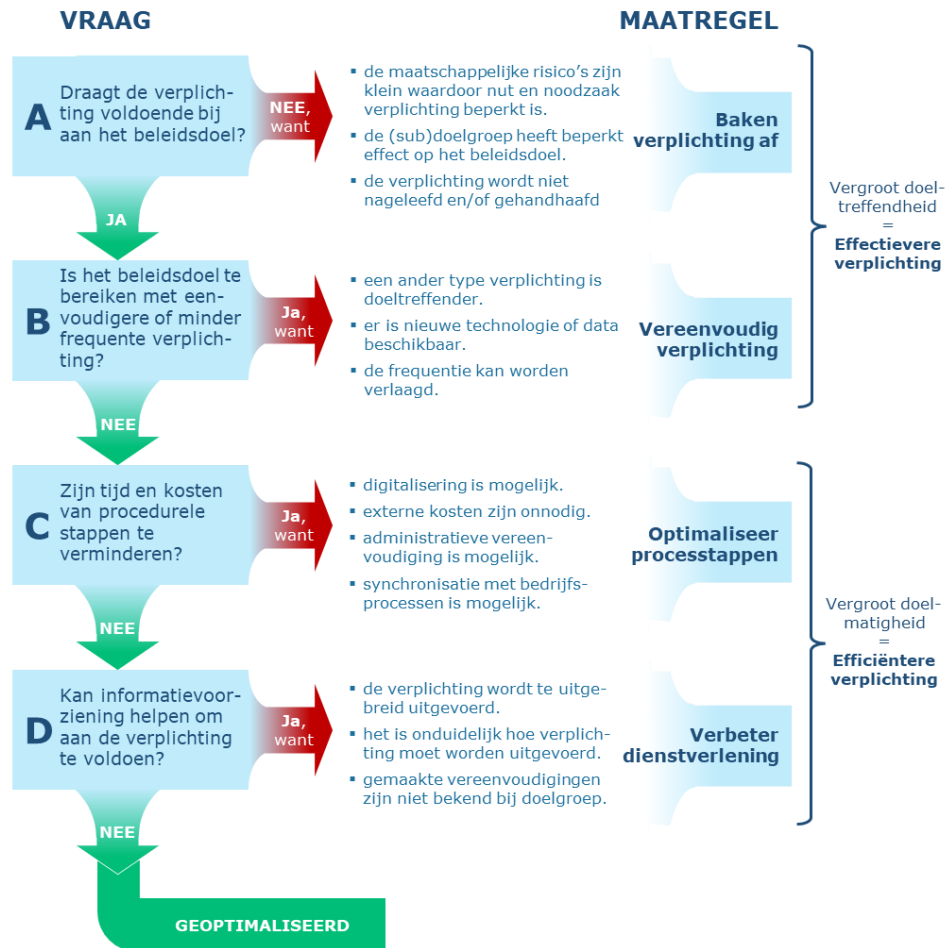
VRAAG

MAATREGEL

A Draagt de verplichting voldoende bij aan het beleidsdoel?

NEE, want

- de maatschappelijke risico's zijn klein waardoor nut en noodzaak verplichting beperkt is.
- de (sub)doelgroep heeft beperkt effect op het beleidsdoel.
- de verplichting wordt niet nageleefd en/of gehandhaafd

Baken verplichting af

JA

B Is het beleidsdoel te bereiken met eenvoudigere of minder frequente verplichting?

Ja, want

- een ander type verplichting is doeltreffender.
- er is nieuwe technologie of data beschikbaar.
- de frequentie kan worden verlaagd.

Vereenvoudig verplichting

Vergroot doeltreffendheid = Effectievere verplichting

NEE

C Zijn tijd en kosten van procedurele stappen te verminderen?

Ja, want

- digitalisering is mogelijk.
- externe kosten zijn onnodig.
- administratieve vereenvoudiging is mogelijk.
- synchronisatie met bedrijfsprocessen is mogelijk.

Optimaliseer processtappen

NEE

D Kan informatievoorziening helpen om aan de verplichting te voldoen?

Ja, want

- de verplichting wordt te uitgebreid uitgevoerd.
- het is onduidelijk hoe verplichting moet worden uitgevoerd.
- gemaakte vereenvoudigingen zijn niet bekend bij doelgroep.

Verbeter dienstverlening

Vergroot doelmatigheid = Efficiëntere verplichting

NEE

GEOPTIMALISEERD